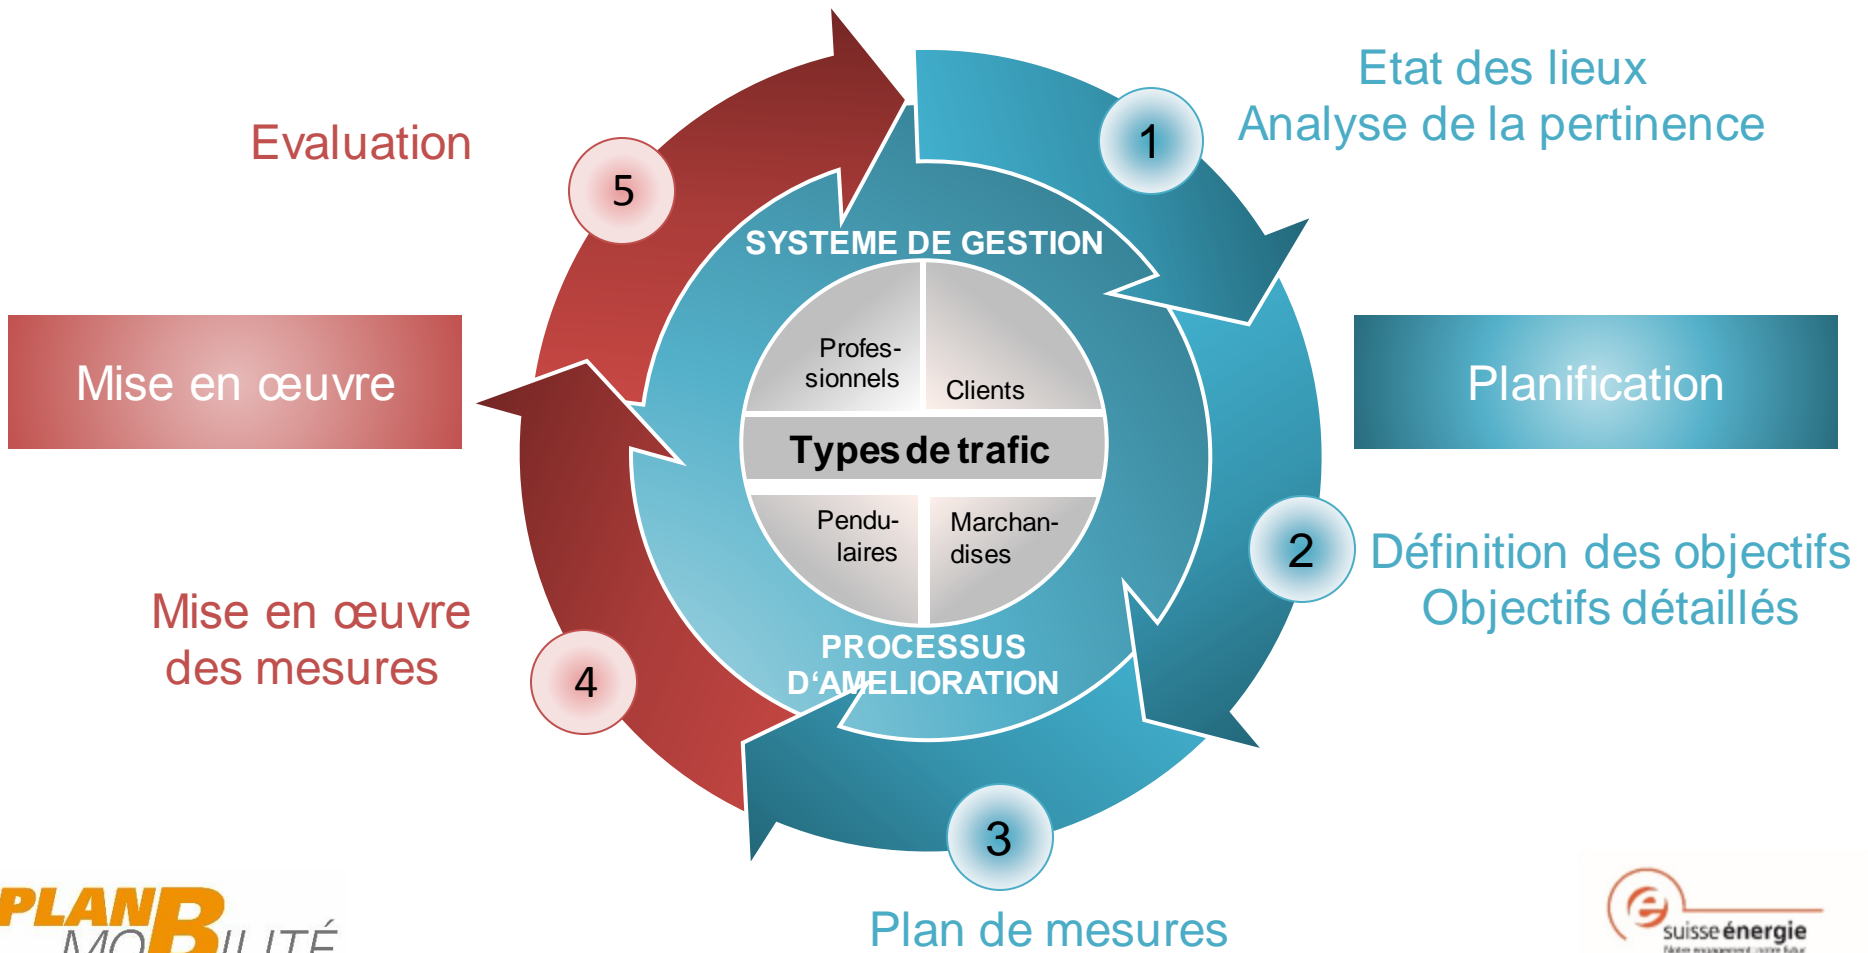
Etat des lieux
Analyse de la pertinence

Evaluation

5

1

SYSTEME DE GESTION

Profes-sionnels

Clients

Types de trafic

Pendu-laires

Marchan-dises

PROCESSUS D'AMELIORATION

Mise en œuvre

Planification

2

Définition des objectifs
Objectifs détaillés

Mise en œuvre
des mesures

4

3

Plan de mesures

PLAN B MOBILITÉ

suisse énergie
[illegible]